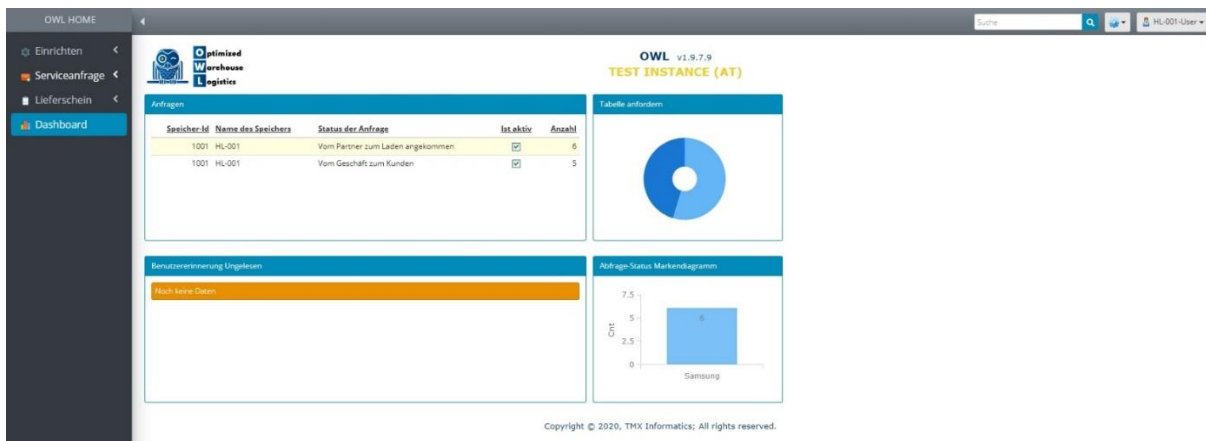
OWL HOME

Suche

HL-001-User

Einrichten

Serviceanfrage

Lieferschein

Dashboard

Optimized
Warehouse
Logistics

OWL v1.9.7.9
TEST INSTANCE (AT)

Anfragen

| Speicher-Id | Name des Speichers | Status der Anfrage | Ist aktiv | Anzahl |
|---|---|---|---|---|
| 1001 | HL-001 | Vom Partner zum Laden angekommen | ☑ | 6 |
| 1001 | HL-001 | Vom Geschäft zum Kunden | ☑ | 5 |

Tabelle anfordern

Benutzererinnerung Ungelesen

Noch keine Daten

Abfrage-Status Markendiagramm

7.5
5
2.5
0
Cnt
6
Samsung

Copyright © 2020, TMX Informatics; All rights reserved.